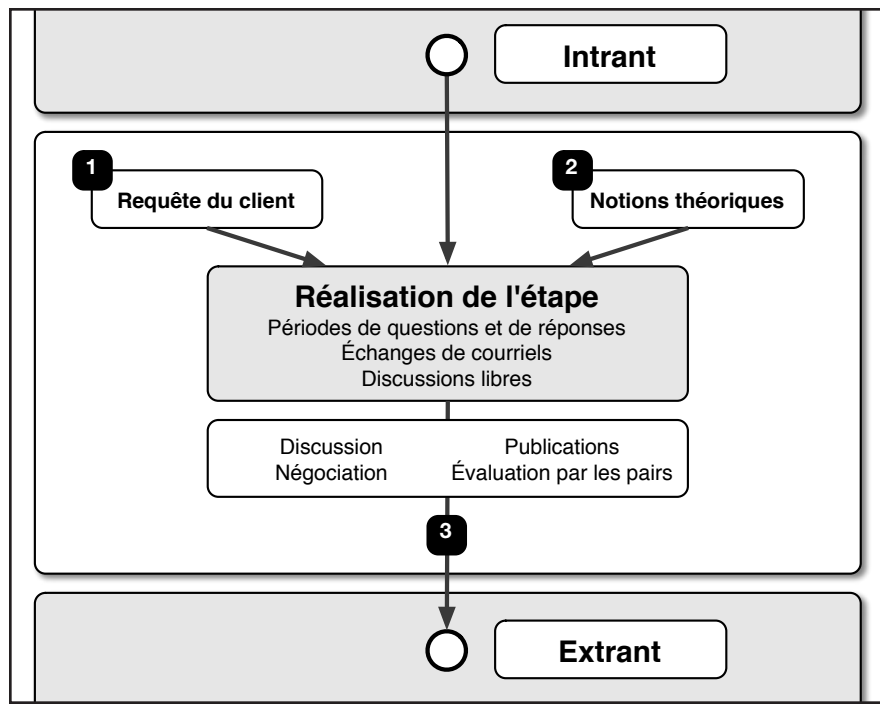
Intrant

1
Requête du client

2
Notions théoriques

Réalisation de l'étape
Périodes de questions et de réponses
Échanges de courriels
Discussions libres

Discussion
Négociation

Publications
Évaluation par les pairs

3

Extrant